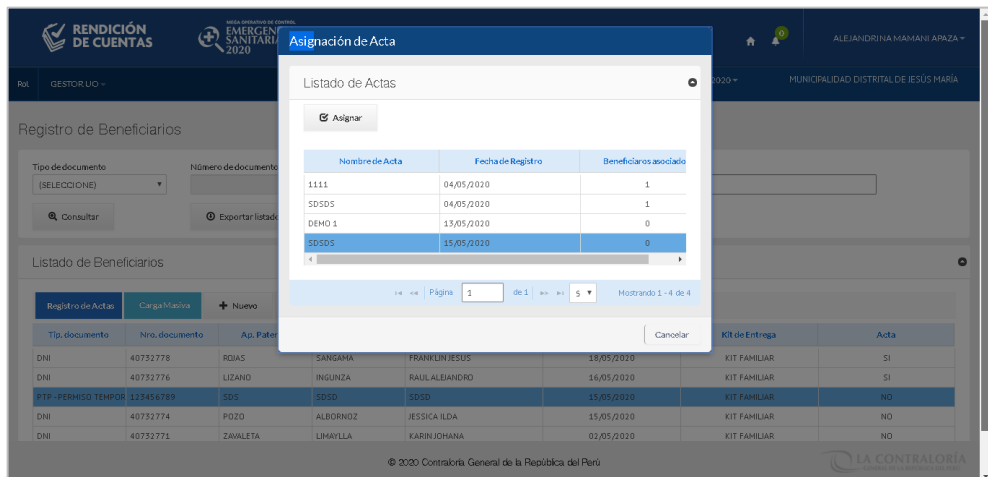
RENDICIÓN DE CUENTAS

MEGA OPERATIVO DE CONTROL EMERGENCIA SANITARIA 2020

0

ALEJANDRINA MAMANI APAZA ▾

Rol: GESTOR UO ▾

2020 ▾

MUNICIPALIDAD DISTRITAL DE JESÚS MARÍA

Registro de Beneficiarios

Tipo de documento

(SELECCIONE)

Número de documento

Consultar

Exportar listado

Listado de Beneficiarios

Registro de Actas

Carga Masiva

Nuevo

| Tip. documento | Nro. documento | Ap. Pater | | | | Kit de Entrega | Acta |
|---|---|---|---|---|---|---|---|
| DNI | 40732778 | ROJAS | SANGAMA | FRANKLIN JESUS | 18/05/2020 | KIT FAMILIAR | SI |
| DNI | 40732776 | LIZANO | INGUNZA | RAUL ALEJANDRO | 16/05/2020 | KIT FAMILIAR | SI |
| PTP - PERMISO TEMPOR | 123456789 | SDS | SDSD | SDSD | 15/05/2020 | KIT FAMILIAR | NO |
| DNI | 40732774 | POZO | ALBORNOZ | JESSICA ILDA | 15/05/2020 | KIT FAMILIAR | NO |
| DNI | 40732771 | ZAVALETA | LIMAYLLA | KARIN JOHANA | 02/05/2020 | KIT FAMILIAR | NO |

Asignación de Acta

Listado de Actas

Asignar

| Nombre de Acta | Fecha de Registro | Beneficiarios asociado |
|---|---|---|
| 1111 | 04/05/2020 | 1 |
| SDSDS | 04/05/2020 | 1 |
| DEMO 1 | 13/05/2020 | 0 |
| SDSDS | 15/05/2020 | 0 |

Página 1 de 1 5 ▾ Mostrando 1 - 4 de 4

Cancelar

© 2020 Contraloría General de la República del Perú

LA CONTRALORÍA GENERAL DE LA REPÚBLICA DEL PERÚ